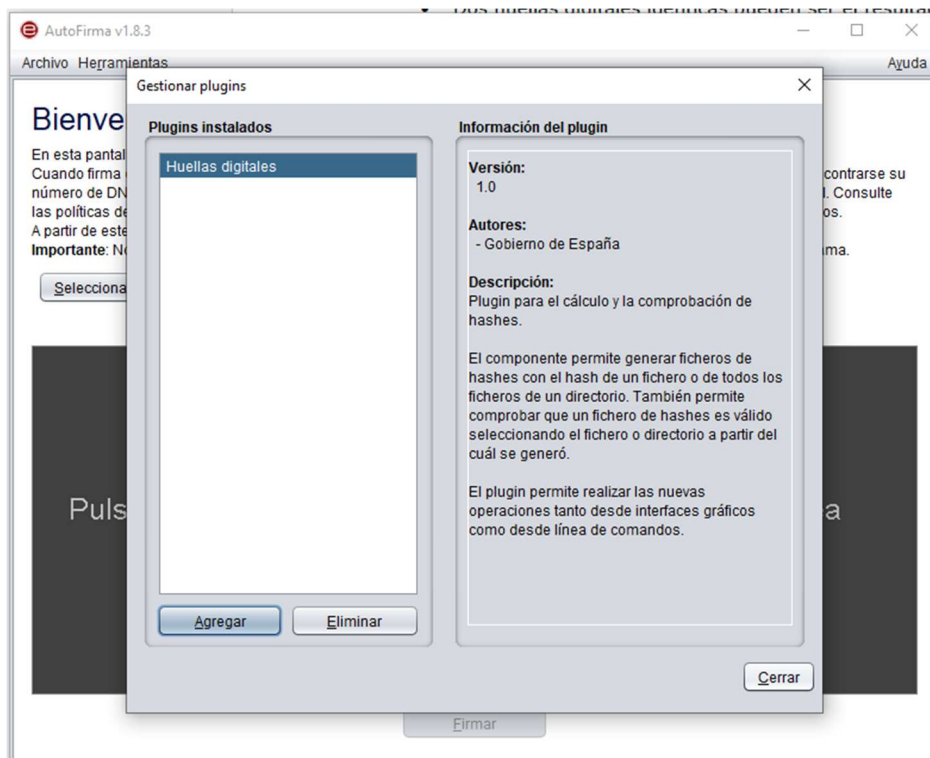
AutoFirma v1.8.3

Archivo Herramientas Ayuda

Bienve

En esta pantal
Cuando firma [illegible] contrarse su
número de DN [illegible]. Consulte
las políticas de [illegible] os.
A partir de este
Importante: N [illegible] ma.

Selecciona

Puls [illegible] a

Firmar

Gestionar plugins

Plugins instalados

Huellas digitales

Agregar Eliminar

Información del plugin

Versión:
1.0

Autores:
- Gobierno de España

Descripción:
Plugin para el cálculo y la comprobación de hashes.

El componente permite generar ficheros de hashes con el hash de un fichero o de todos los ficheros de un directorio. También permite comprobar que un fichero de hashes es válido seleccionando el fichero o directorio a partir del cuál se generó.

El plugin permite realizar las nuevas operaciones tanto desde interfaces gráficos como desde línea de comandos.

Cerrar